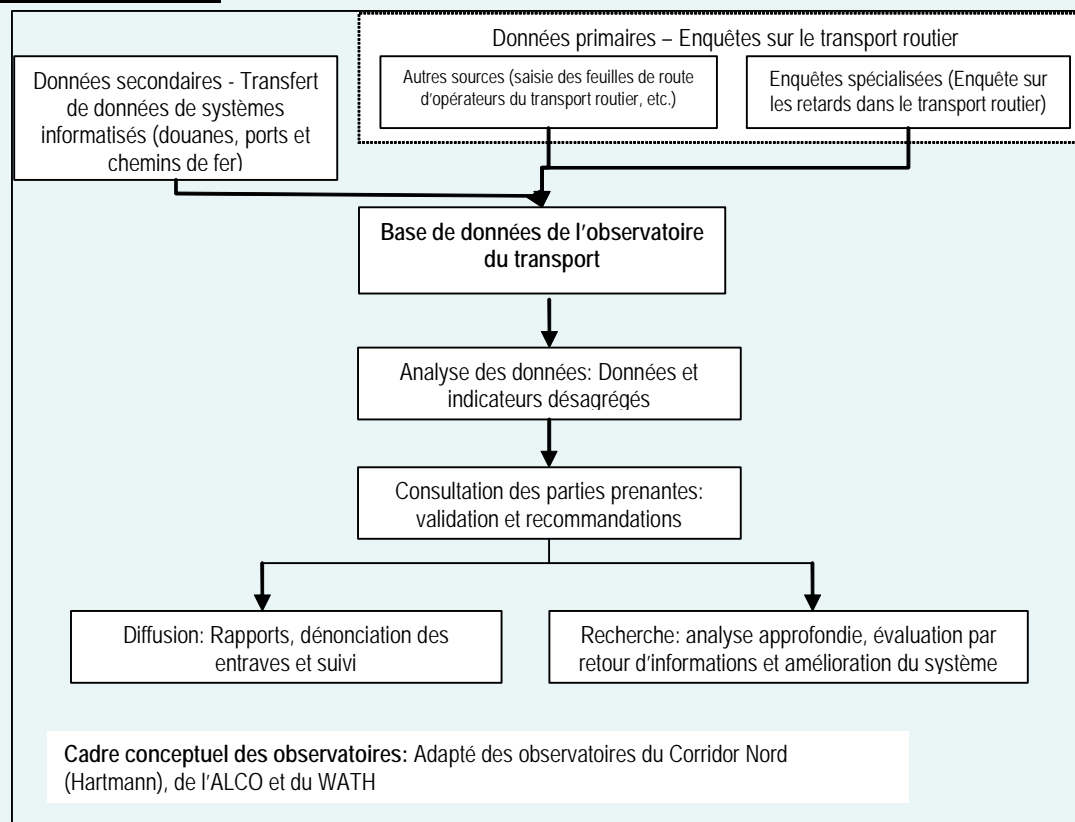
Données primaires – Enquêtes sur le transport routier

Données secondaires - Transfert de données de systèmes informatisés (douanes, ports et chemins de fer)

Autres sources (saisie des feuilles de route d'opérateurs du transport routier, etc.)

Enquêtes spécialisées (Enquête sur les retards dans le transport routier)

Base de données de l'observatoire du transport

Analyse des données: Données et indicateurs désagrégés

Consultation des parties prenantes: validation et recommandations

Diffusion: Rapports, dénonciation des entraves et suivi

Recherche: analyse approfondie, évaluation par retour d'informations et amélioration du système

**Cadre conceptuel des observatoires:** Adapté des observatoires du Corridor Nord (Hartmann), de l'ALCO et du WATH